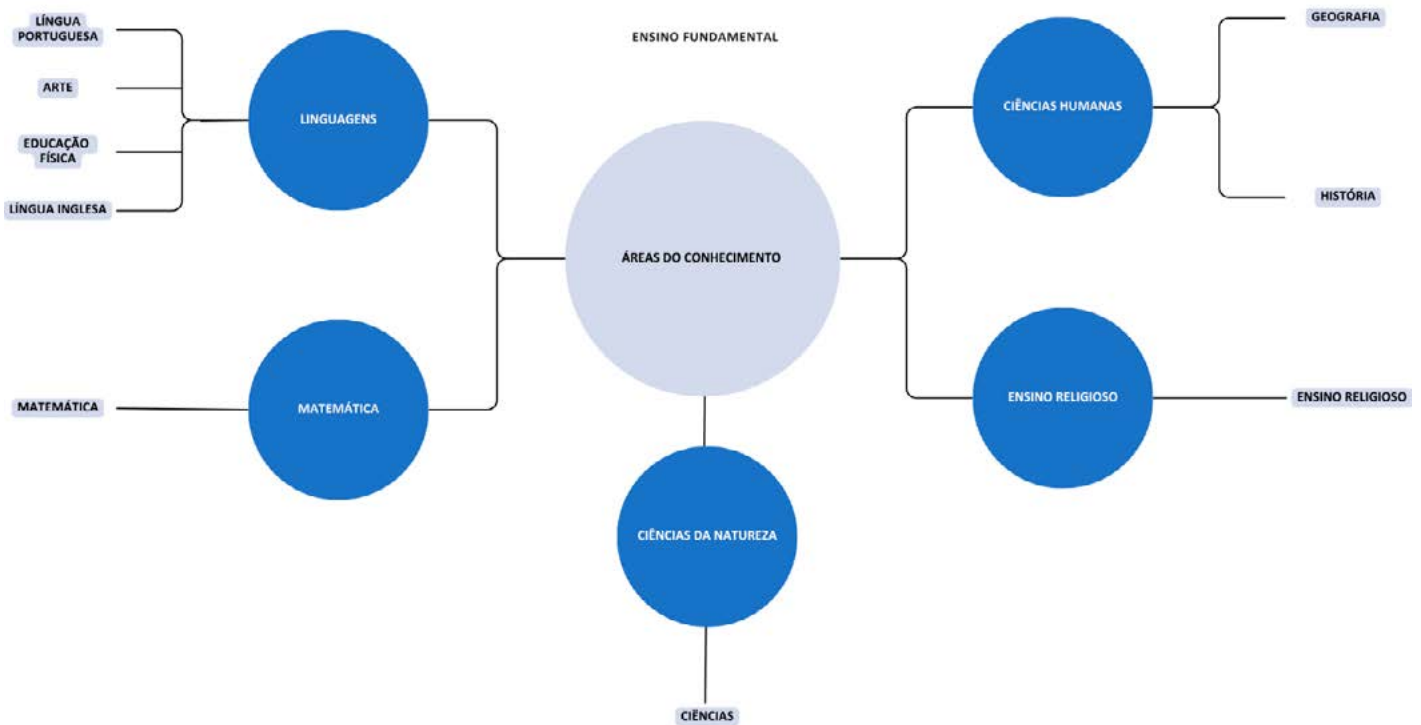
ENSINO FUNDAMENTAL

LÍNGUA PORTUGUESA

ARTE

EDUCAÇÃO FÍSICA

LÍNGUA INGLESA

LINGUAGENS

MATEMÁTICA

MATEMÁTICA

ÁREAS DO CONHECIMENTO

CIÊNCIAS DA NATUREZA

CIÊNCIAS

CIÊNCIAS HUMANAS

GEOGRAFIA

HISTÓRIA

ENSINO RELIGIOSO

ENSINO RELIGIOSO